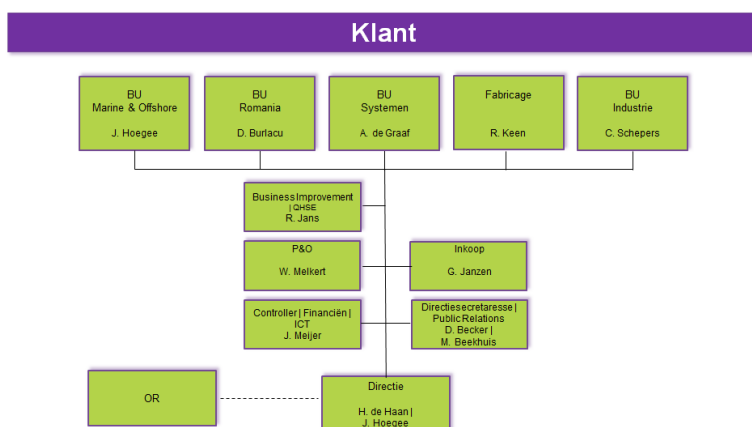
Klant

BU
Marine & Offshore

J. Hoegee

BU
Romania

D. Burlacu

BU
Systemen

A. de Graaf

Fabricage

R. Keen

BU
Industrie

C. Schepers

Business Improvement
| QHSE
R. Jans

P&O

W. Melkert

Inkoop

G. Janzen

Controller | Financiën |
ICT
J. Meijer

Directiesecretaresse |
Public Relations
D. Becker |
M. Beekhuis

OR

Directie

H. de Haan |
J. Hoegee